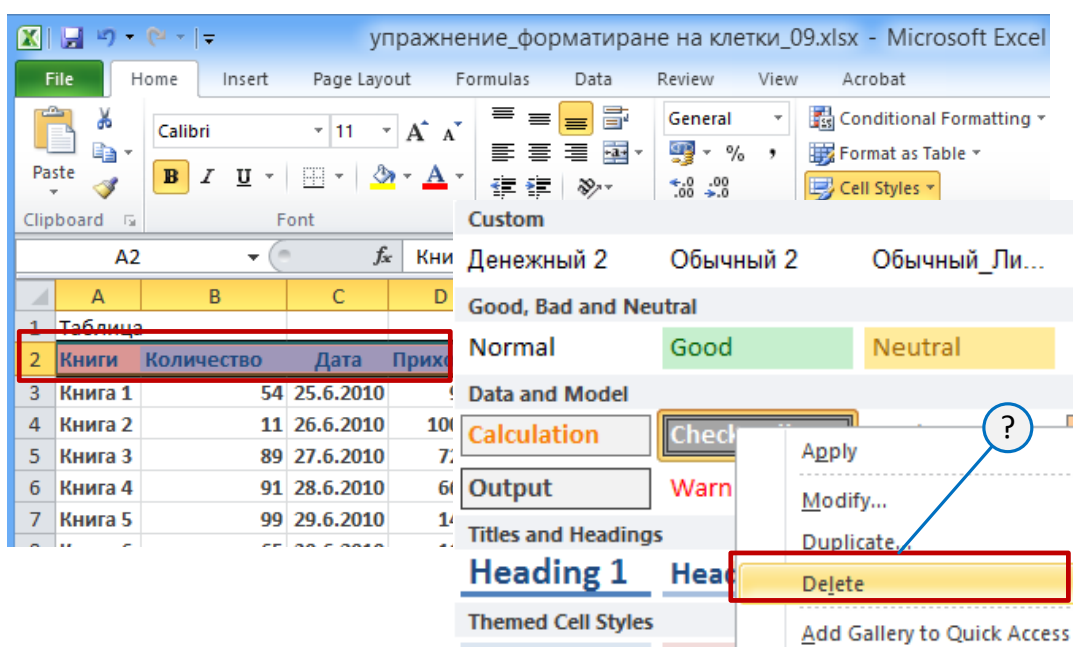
упражнение_форматиране на клетки_09.xlsx - Microsoft Excel

File Home Insert Page Layout Formulas Data Review View Acrobat

Paste
Clipboard
Calibri 11
B I U
Font
General
%
Conditional Formatting
Format as Table
Cell Styles

A2
$f_x$ Кни

| | A | B | C | D |
|---|---|---|---|---|
| 1 | Таблица | | | |
| 2 | Книги | Количество | Дата | Прихо |
| 3 | Книга 1 | 54 | 25.6.2010 | 9 |
| 4 | Книга 2 | 11 | 26.6.2010 | 10 |
| 5 | Книга 3 | 89 | 27.6.2010 | 7 |
| 6 | Книга 4 | 91 | 28.6.2010 | 6 |
| 7 | Книга 5 | 99 | 29.6.2010 | 14 |

Custom
Денежный 2 Обычный 2 Обычный_Ли...
Good, Bad and Neutral
Normal Good Neutral
Data and Model
Calculation Check
Output Warn
Titles and Headings
Heading 1 Hea
Themed Cell Styles

Apply
Modify...
Duplicate...
Delete
Add Gallery to Quick Access

?